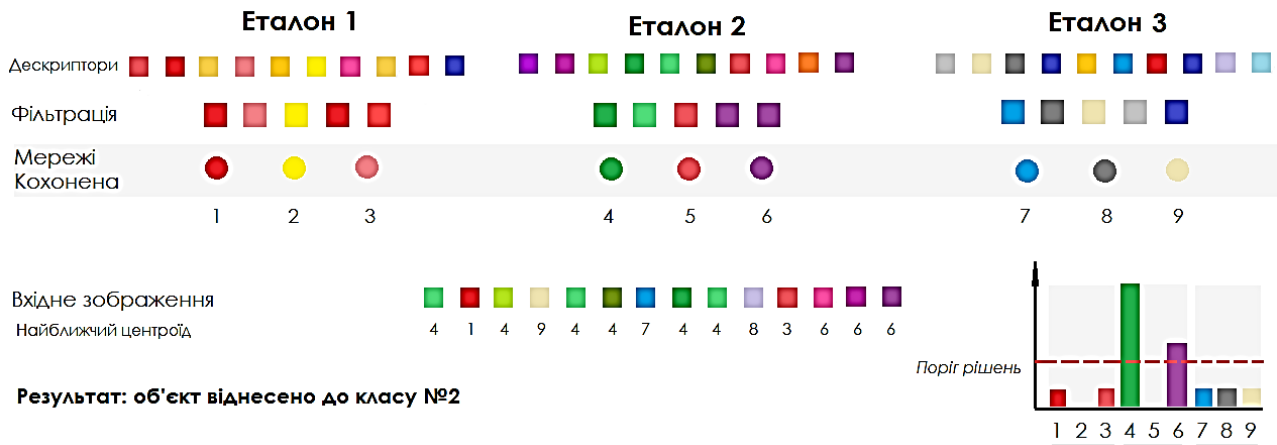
Еталон 1

Еталон 2

Еталон 3

Дескриптори

Фільтрація

Мережі Кохонена

1 2 3 4 5 6 7 8 9

Вхідне зображення

Найближчий центроїд

4 1 4 9 4 4 7 4 4 8 3 6 6 6

Поріг рішень

1 2 3 4 5 6 7 8 9

Результат: об'єкт віднесено до класу №2